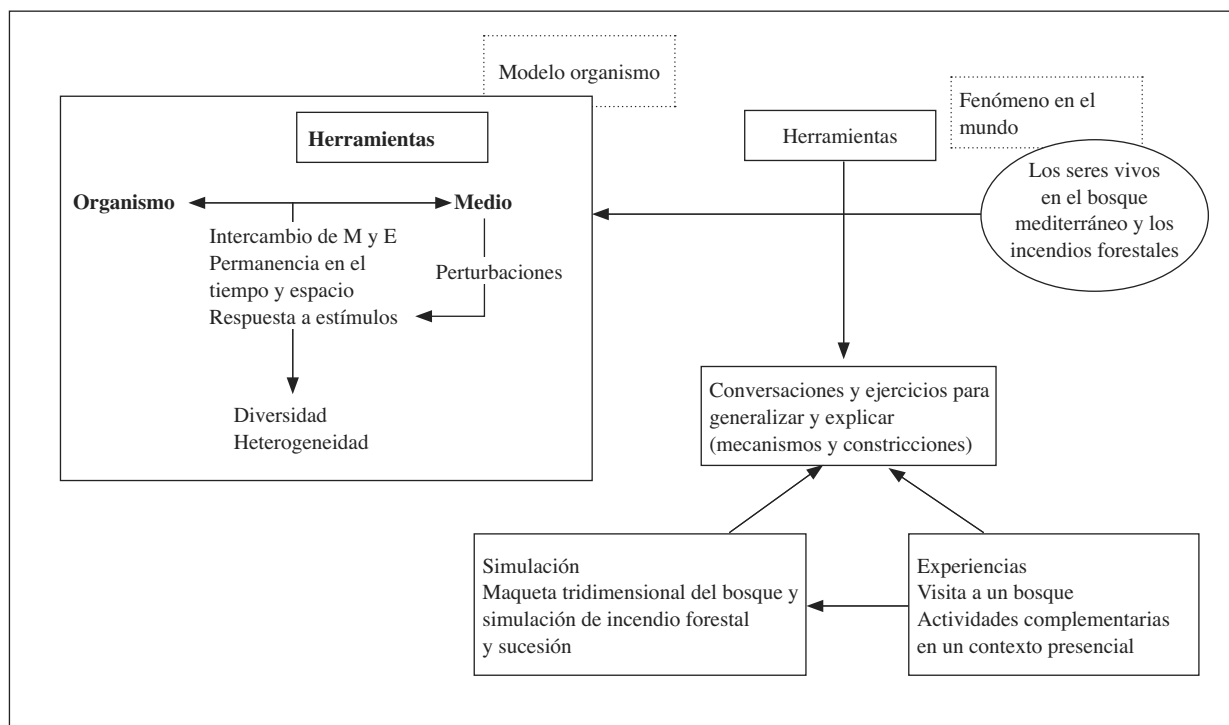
Modelo organismo

Herramientas

Organismo

Medio

Intercambio de M y E
Permanencia en el tiempo y espacio
Respuesta a estímulos

Perturbaciones

Diversidad
Heterogeneidad

Fenómeno en el mundo

Herramientas

Los seres vivos en el bosque mediterráneo y los incendios forestales

Conversaciones y ejercicios para generalizar y explicar (mecanismos y constricciones)

Simulación
Maqueta tridimensional del bosque y simulación de incendio forestal y sucesión

Experiencias
Visita a un bosque
Actividades complementarias en un contexto presencial